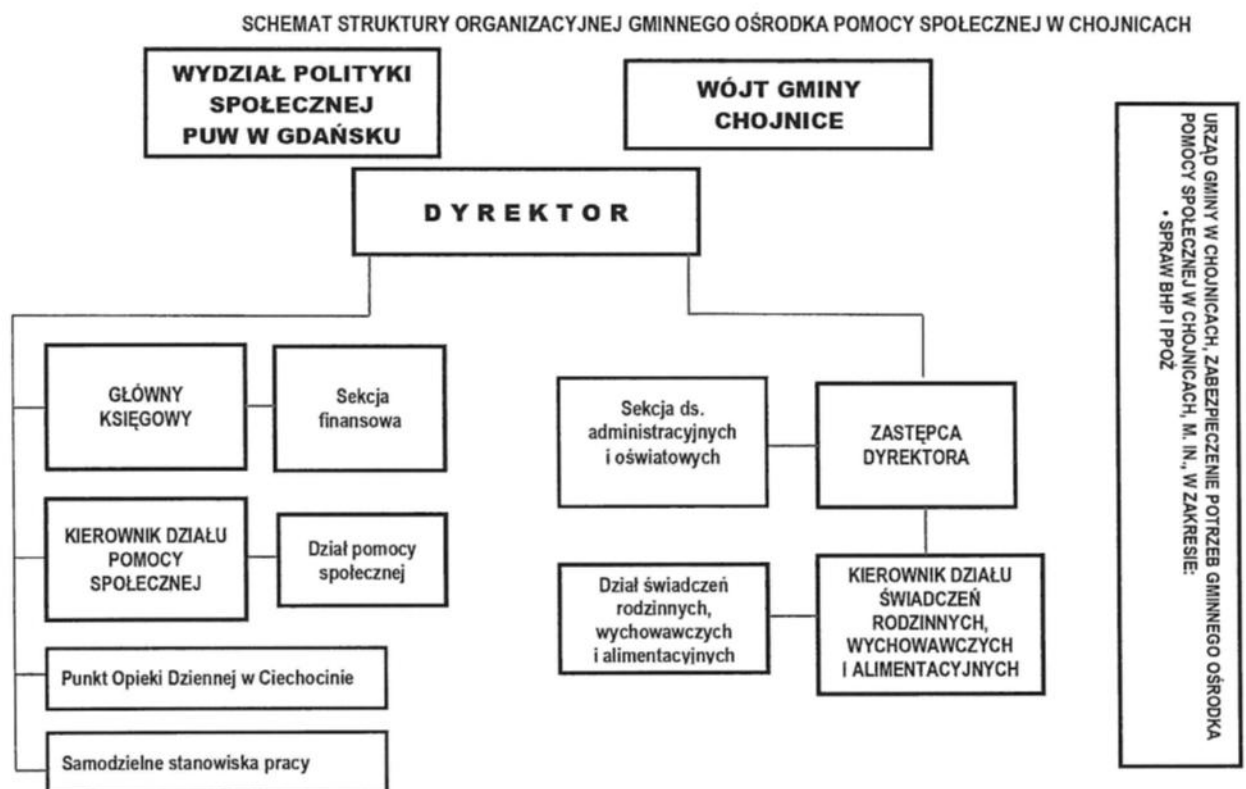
SCHEMAT STRUKTURY ORGANIZACYJNEJ GMINNEGO OŚRODKA POMOCY SPOŁECZNEJ W CHOJNICACH

WYDZIAŁ POLITYKI SPOŁECZNEJ PUW W GDAŃSKU

WÓJT GMINY CHOJNICE

URZĄD GMINY W CHOJNICACH, ZABEZPIECZENIE POTRZEB GMINNEGO OŚRODKA POMOCY SPOŁECZNEJ W CHOJNICACH, M. IN., W ZAKRESIE:
• SPRAW BHP I PPOŻ

DYREKTOR

GŁÓWNY KSIĘGOWY

Sekcja finansowa

KIEROWNIK DZIAŁU POMOCY SPOŁECZNEJ

Dział pomocy społecznej

Punkt Opieki Dziennej w Ciechocinie

Samodzielne stanowiska pracy

Sekcja ds. administracyjnych i oświatowych

ZASTĘPCA DYREKTORA

Dział świadczeń rodzinnych, wychowawczych i alimentacyjnych

KIEROWNIK DZIAŁU ŚWIADCZEŃ RODZINNYCH, WYCHOWAWCZYCH I ALIMENTACYJNYCH